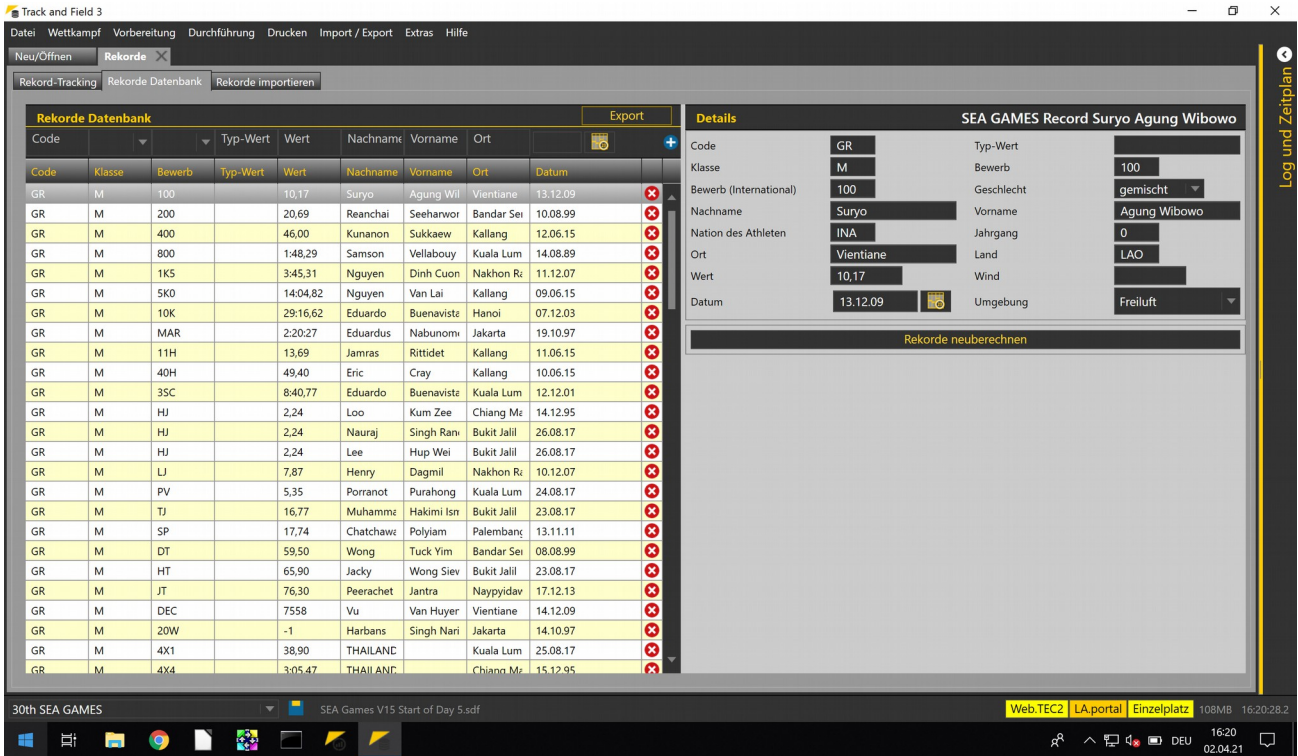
Track and Field 3

Datei Wettkampf Vorbereitung Durchführung Drucken Import / Export Extras Hilfe

Neu/Öffnen Rekorde

Rekord-Tracking Rekorde Datenbank Rekorde importieren

Rekorde Datenbank Export

Code Typ-Wert Wert Nachname Vorname Ort

| Code | Klasse | Bewerb | Typ-Wert | Wert | Nachname | Vorname | Ort | Datum |
|---|---|---|---|---|---|---|---|---|
| GR | M | 100 | | 10,17 | Suryo | Agung Wil | Vientiane | 13.12.09 |
| GR | M | 200 | | 20,69 | Reanchai | Seeharwor | Bandar Sei | 10.08.99 |
| GR | M | 400 | | 46,00 | Kunanon | Sukkaew | Kallang | 12.06.15 |
| GR | M | 800 | | 1:48,29 | Samson | Vellabouy | Kuala Lum | 14.08.89 |
| GR | M | 1K5 | | 3:45,31 | Nguyen | Dinh Cuon | Nakhon Ra | 11.12.07 |
| GR | M | 5K0 | | 14:04,82 | Nguyen | Van Lai | Kallang | 09.06.15 |
| GR | M | 10K | | 29:16,62 | Eduardo | Buenavista | Hanoi | 07.12.03 |
| GR | M | MAR | | 2:20:27 | Eduardus | Nabunome | Jakarta | 19.10.97 |
| GR | M | 11H | | 13,69 | Jamras | Rittidet | Kallang | 11.06.15 |
| GR | M | 40H | | 49,40 | Eric | Cray | Kallang | 10.06.15 |
| GR | M | 3SC | | 8:40,77 | Eduardo | Buenavista | Kuala Lum | 12.12.01 |
| GR | M | HJ | | 2,24 | Loo | Kum Zee | Chiang Ma | 14.12.95 |
| GR | M | HJ | | 2,24 | Nauraj | Singh Ran | Bukit Jalil | 26.08.17 |
| GR | M | HJ | | 2,24 | Lee | Hup Wei | Bukit Jalil | 26.08.17 |
| GR | M | LJ | | 7,87 | Henry | Dagmil | Nakhon Ra | 10.12.07 |
| GR | M | PV | | 5,35 | Porranot | Purahong | Kuala Lum | 24.08.17 |
| GR | M | TJ | | 16,77 | Muhamma | Hakimi Isn | Bukit Jalil | 23.08.17 |
| GR | M | SP | | 17,74 | Chatchawa | Polyiam | Palembang | 13.11.11 |
| GR | M | DT | | 59,50 | Wong | Tuck Yim | Bandar Sei | 08.08.99 |
| GR | M | HT | | 65,90 | Jacky | Wong Siev | Bukit Jalil | 23.08.17 |
| GR | M | JT | | 76,30 | Peerachet | Jantra | Naypyidav | 17.12.13 |
| GR | M | DEC | | 7558 | Vu | Van Huyer | Vientiane | 14.12.09 |
| GR | M | 20W | | -1 | Harbans | Singh Nari | Jakarta | 14.10.97 |
| GR | M | 4X1 | | 38,90 | THAILAND | | Kuala Lum | 25.08.17 |
| GR | M | 4X4 | | 3:05,47 | THAILAND | | Chiang Ma | 15.12.95 |

Details SEA GAMES Record Suryo Agung Wibowo

Code GR
Typ-Wert
Klasse M
Bewerb 100
Bewerb (International) 100
Geschlecht gemischt
Nachname Suryo
Vorname Agung Wibowo
Nation des Athleten INA
Jahrgang 0
Ort Vientiane
Land LAO
Wert 10,17
Wind
Datum 13.12.09
Umgebung Freiluft

Rekorde neuberechnen

Log und Zeitplan

30th SEA GAMES SEA Games V15 Start of Day 5.sdf Web.TEC2 LA.portal Einzelplatz 108MB 16:20:28.2

DEU 16:20 02.04.21